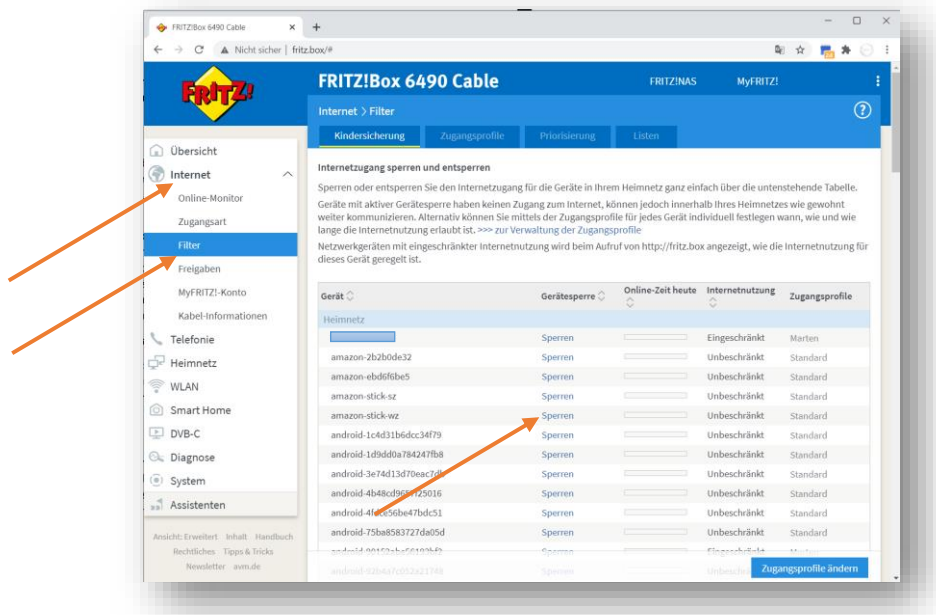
FRITZ!Box 6490 Cable

Nicht sicher | fritz.box/#

FRITZ!

FRITZ!Box 6490 Cable

FRITZ!NAS MyFRITZ!

Internet > Filter

Kindersicherung Zugangsprofile Priorisierung Listen

Übersicht
Internet
Online-Monitor
Zugangsart
Filter
Freigaben
MyFRITZ!-Konto
Kabel-Informationen
Telefonie
Heimnetz
WLAN
Smart Home
DVB-C
Diagnose
System
Assistenten

Ansicht: Erweitert Inhalt Handbuch Rechtliches Tipps & Tricks Newsletter avm.de

Internetzugang sperren und entsperren

Sperren oder entsperren Sie den Internetzugang für die Geräte in Ihrem Heimnetz ganz einfach über die untenstehende Tabelle.

Geräte mit aktiver Gerätesperre haben keinen Zugang zum Internet, können jedoch innerhalb Ihres Heimnetzes wie gewohnt weiter kommunizieren. Alternativ können Sie mittels der Zugangsprofile für jedes Gerät individuell festlegen wann, wie und wie lange die Internetnutzung erlaubt ist. >>> zur Verwaltung der Zugangsprofile

Netzwerkgeräten mit eingeschränkter Internetnutzung wird beim Aufruf von http://fritz.box angezeigt, wie die Internetnutzung für dieses Gerät geregelt ist.

| Gerät | Gerätesperre | Online-Zeit heute | Internetnutzung | Zugangsprofile |
|---|---|---|---|---|
| Heimnetz | | | | |
| | Sperren | | Eingeschränkt | Marten |
| amazon-2b2b0de32 | Sperren | | Unbeschränkt | Standard |
| amazon-ebd6f6be5 | Sperren | | Unbeschränkt | Standard |
| amazon-stick-sz | Sperren | | Unbeschränkt | Standard |
| amazon-stick-wz | Sperren | | Unbeschränkt | Standard |
| android-1c4d31b6dcc34f79 | Sperren | | Unbeschränkt | Standard |
| android-1d9dd0a784247fb8 | Sperren | | Unbeschränkt | Standard |
| android-3e74d13d70eac7d | Sperren | | Unbeschränkt | Standard |
| android-4b48cd96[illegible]25016 | Sperren | | Unbeschränkt | Standard |
| android-4f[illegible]56be47bdc51 | Sperren | | Unbeschränkt | Standard |
| android-75ba8583727da05d | Sperren | | Unbeschränkt | Standard |
| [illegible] | Sperren | | Eingeschränkt | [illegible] |

Zugangsprofile ändern